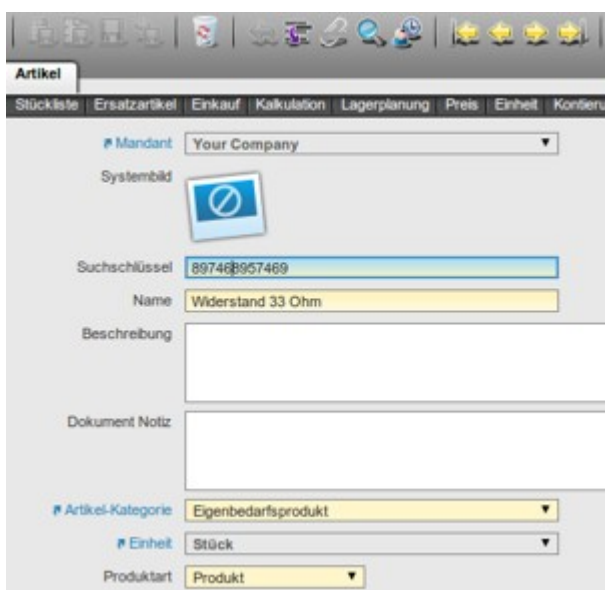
Artikel

Stückliste | Ersatzartikel | Einkauf | Kalkulation | Lagerplanung | Preis | Einheit | Kontieru

Mandant: Your Company

Systembild

Suchschlüssel: 8974689957469

Name: Widerstand 33 Ohm

Beschreibung

Dokument Notiz

Artikel-Kategorie: Eigenbedarfsprodukt

Einheit: Stück

Produktart: Produkt